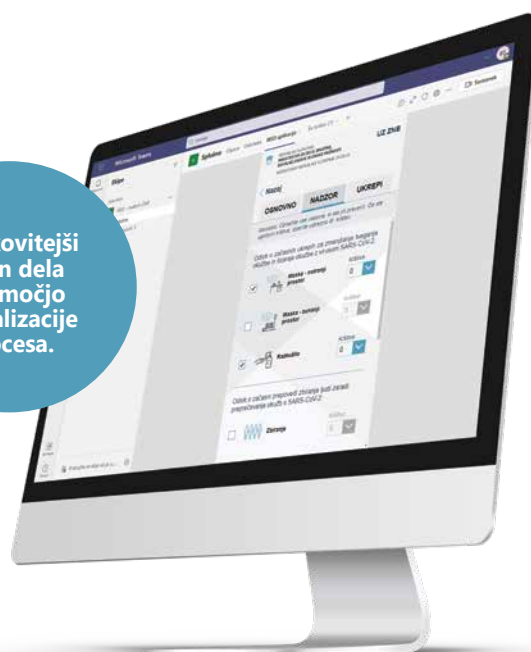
ovitejši
n dela
močjo
alizacije
ocesa.

Microsoft Teams

Splošno

UZ ZNB

Nazaj

OSNOVNO

NADZOR

UKREPI

Odlok o začasnih ukrepih za zmanjšanje tveganja okužbe in širjenja okužbe z virusom SARS-CoV-2

Maska - notranji prostor

Maska - zunanji prostor

Razkužilo

Odlok o začasni prepovedi zbiranja ljudi zaradi preprečevanja okužb s SARS-CoV-2

Zbiranje

Kršitve

0

Sestanek